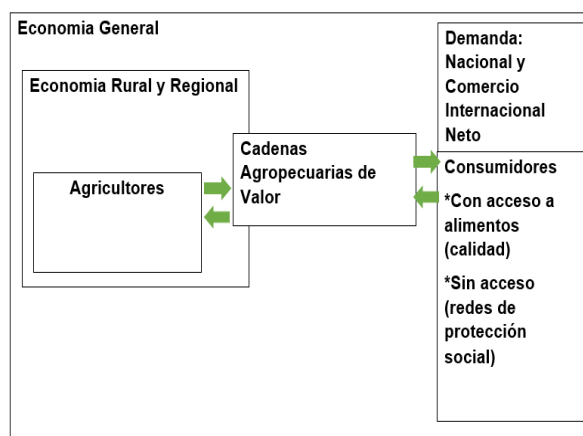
Economia General

Economia Rural y Regional

Agricultores

Cadenas Agropecuarias de Valor

Demanda: Nacional y Comercio Internacional Neto

Consumidores

*Con acceso a alimentos (calidad)

*Sin acceso (redes de protección social)